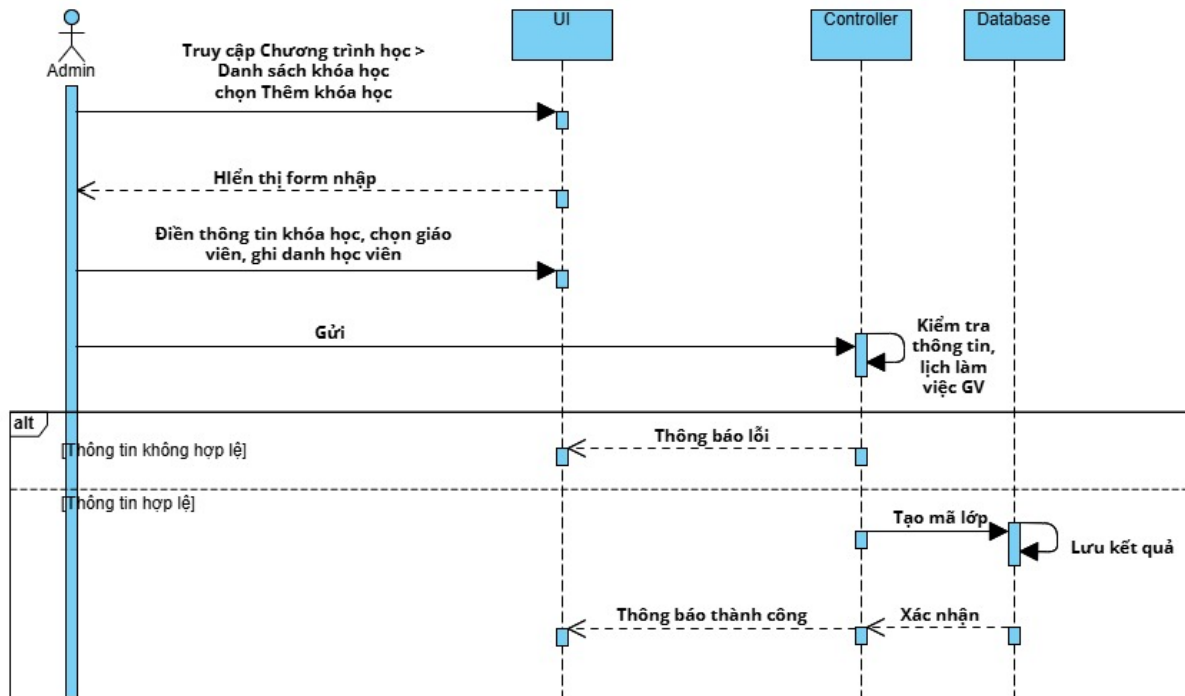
Admin

UI

Controller

Database

Truy cập Chương trình học > Danh sách khóa học chọn Thêm khóa học

HIển thị form nhập

Điền thông tin khóa học, chọn giáo viên, ghi danh học viên

Gửi

Kiểm tra thông tin, lịch làm việc GV

alt

[Thông tin không hợp lệ]

Thông báo lỗi

[Thông tin hợp lệ]

Tạo mã lớp

Lưu kết quả

Thông báo thành công

Xác nhận